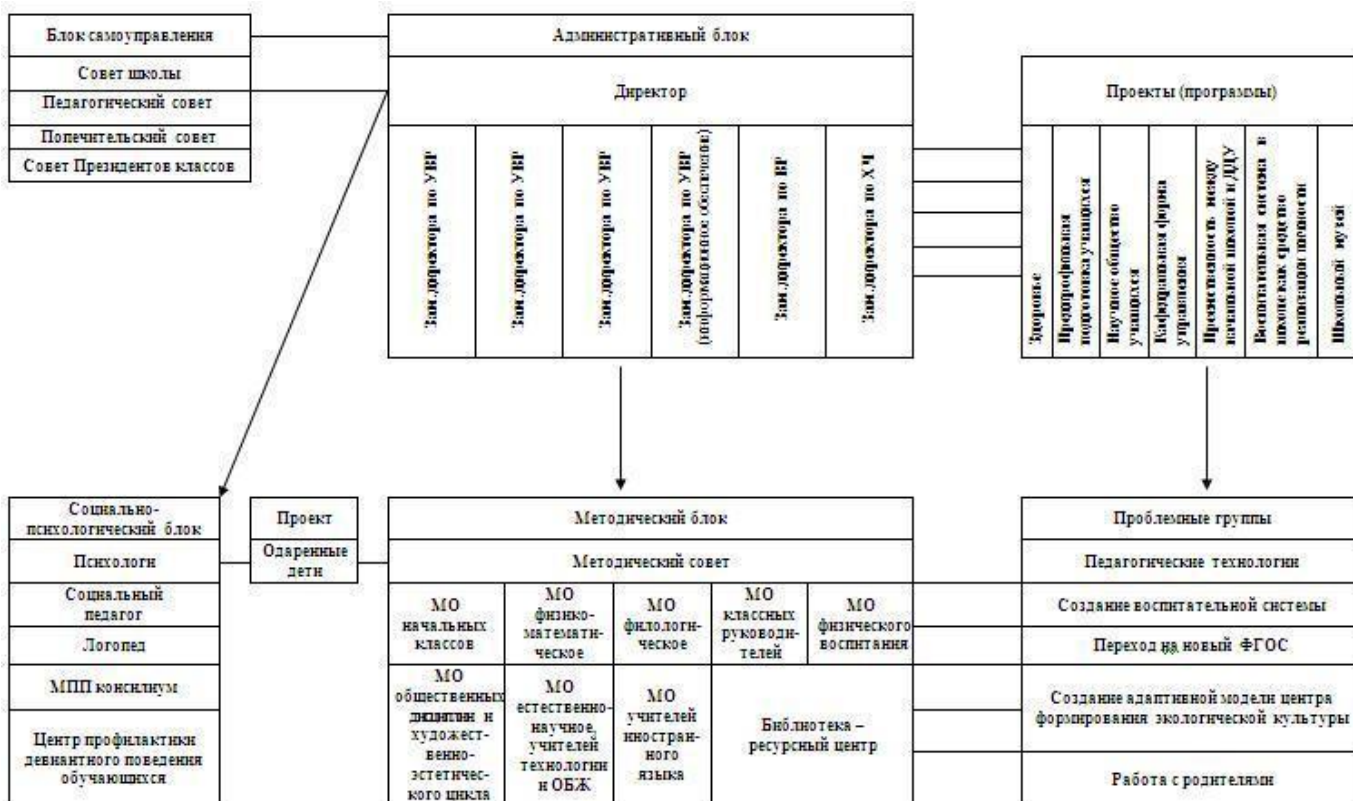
Блок самоуправления

Совет школы

Педагогический совет

Попечительский совет

Совет Президентов классов

Административный блок

Директор

Зам.директора по УВР

Зам.директора по УВР

Зам.директора по УВР

Зам.директора по УВР (информационное обеспечение)

Зам.директора по ВР

Зам.директора по ХЧ

Проекты (программы)

Здоровье

Предпрофильная подготовка учащихся

Научное общество учащихся

Кафедральная форма управления

Преемственность между начальной школой и ДДУ

Воспитательная система в школе как средство реализации личности

Школьный музей

Социально-психологический блок

Психологи

Социальный педагог

Логопед

МПП консилиум

Центр профилактики девиантного поведения обучающихся

Проект

Одаренные дети

Методический блок

Методический совет

МО начальных классов

МО физико-математическое

МО филологическое

МО классных руководителей

МО физического воспитания

МО общественных дисциплин и художественно-эстетического цикла

МО естественно-научное, учителей технологии и ОБЖ

МО учителей иностранного языка

Библиотека – ресурсный центр

Проблемные группы

Педагогические технологии

Создание воспитательной системы

Переход на новый ФГОС

Создание адаптивной модели центра формирования экологической культуры

Работа с родителями